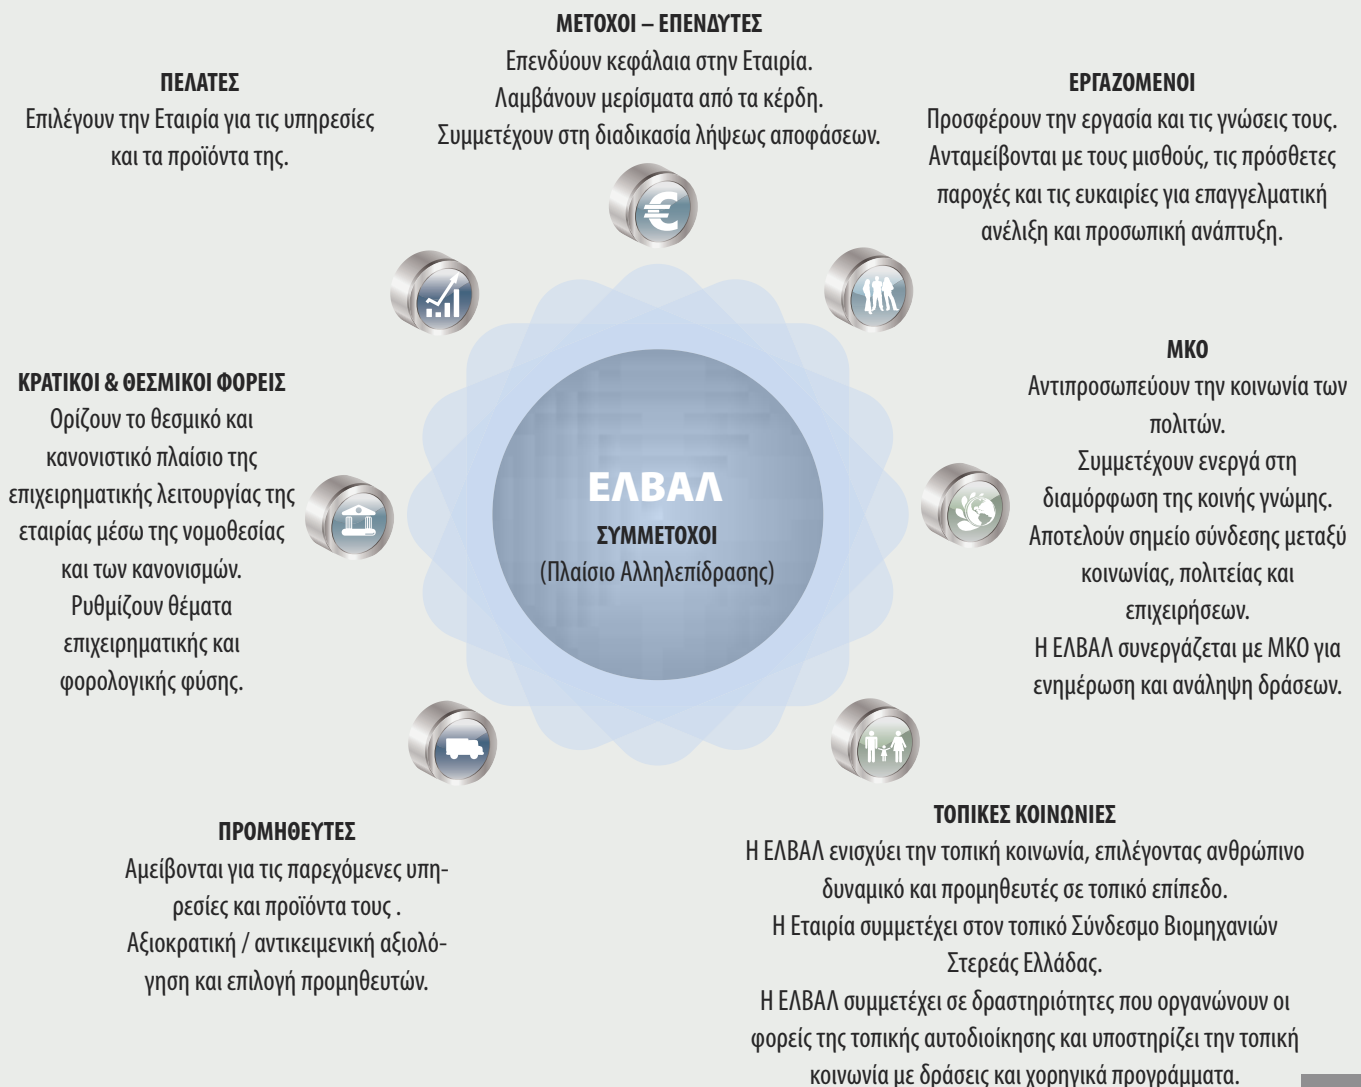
**ΜΕΤΟΧΟΙ – ΕΠΕΝΔΥΤΕΣ**
Επενδύουν κεφάλαια στην Εταιρία. Λαμβάνουν μερίσματα από τα κέρδη. Συμμετέχουν στη διαδικασία λήψεως αποφάσεων.

**ΠΕΛΑΤΕΣ**
Επιλέγουν την Εταιρία για τις υπηρεσίες και τα προϊόντα της.

**ΕΡΓΑΖΟΜΕΝΟΙ**
Προσφέρουν την εργασία και τις γνώσεις τους. Ανταμείβονται με τους μισθούς, τις πρόσθετες παροχές και τις ευκαιρίες για επαγγελματική ανέλιξη και προσωπική ανάπτυξη.

**ΜΚΟ**
Αντιπροσωπεύουν την κοινωνία των πολιτών.
Συμμετέχουν ενεργά στη διαμόρφωση της κοινής γνώμης.
Αποτελούν σημείο σύνδεσης μεταξύ κοινωνίας, πολιτείας και επιχειρήσεων.
Η ΕΛΒΑΛ συνεργάζεται με ΜΚΟ για ενημέρωση και ανάληψη δράσεων.

**ΚΡΑΤΙΚΟΙ & ΘΕΣΜΙΚΟΙ ΦΟΡΕΙΣ**
Ορίζουν το θεσμικό και κανονιστικό πλαίσιο της επιχειρηματικής λειτουργίας της εταιρίας μέσω της νομοθεσίας και των κανονισμών.
Ρυθμίζουν θέματα επιχειρηματικής και φορολογικής φύσης.

ΕΛΒΑΛ
**ΣΥΜΜΕΤΟΧΟΙ**
(Πλαίσιο Αλληλεπίδρασης)

**ΠΡΟΜΗΘΕΥΤΕΣ**
Αμείβονται για τις παρεχόμενες υπηρεσίες και προϊόντα τους .
Αξιοκρατική / αντικειμενική αξιολόγηση και επιλογή προμηθευτών.

**ΤΟΠΙΚΕΣ ΚΟΙΝΩΝΙΕΣ**
Η ΕΛΒΑΛ ενισχύει την τοπική κοινωνία, επιλέγοντας ανθρώπινο δυναμικό και προμηθευτές σε τοπικό επίπεδο.
Η Εταιρία συμμετέχει στον τοπικό Σύνδεσμο Βιομηχανιών Στερεάς Ελλάδας.
Η ΕΛΒΑΛ συμμετέχει σε δραστηριότητες που οργανώνουν οι φορείς της τοπικής αυτοδιοίκησης και υποστηρίζει την τοπική κοινωνία με δράσεις και χορηγικά προγράμματα.